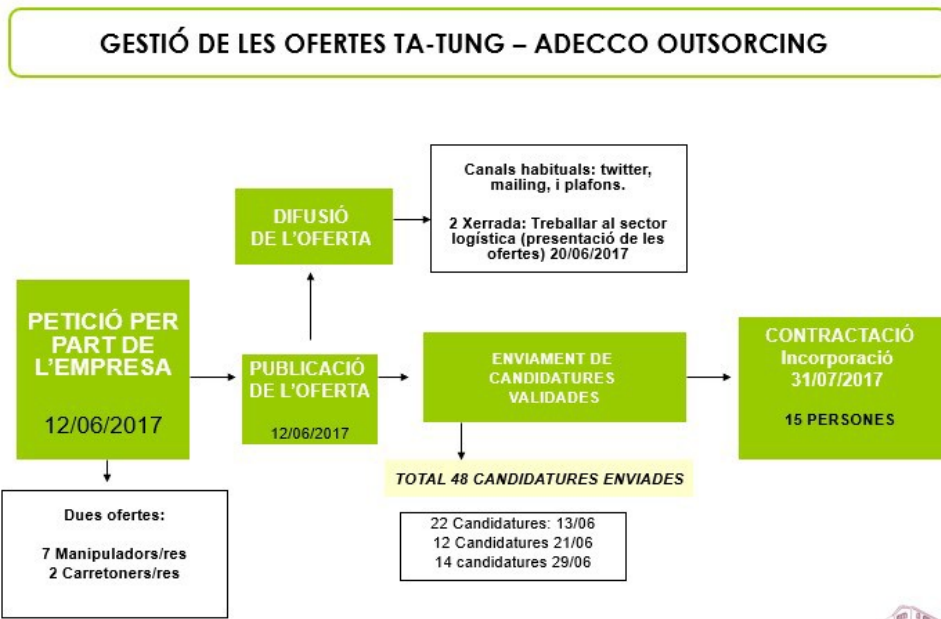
GESTIÓ DE LES OFERTES TA-TUNG – ADECCO OUTSORCING

PETICIÓ PER PART DE L'EMPRESA

12/06/2017

Dues ofertes:

7 Manipuladors/res
2 Carretoners/res

DIFUSIÓ DE L'OFERTA

Canals habituals: twitter, mailing, i plafons.

2 Xerrada: Treballar al sector logística (presentació de les ofertes) 20/06/2017

PUBLICACIÓ DE L'OFERTA

12/06/2017

ENVIAMENT DE CANDIDATURES VALIDADES

TOTAL 48 CANDIDATURES ENVIADES

22 Candidatures: 13/06
12 Candidatures 21/06
14 candidatures 29/06

CONTRACTACIÓ
Incorporació
31/07/2017

15 PERSONES